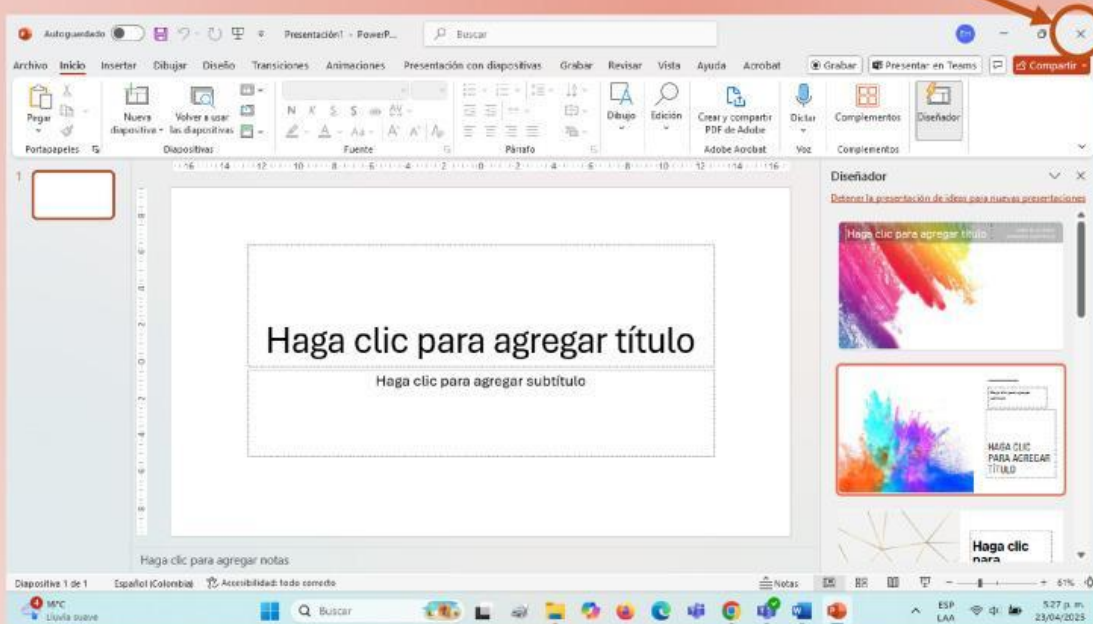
Autoguardado Presentación1 - PowerP... Buscar

Archivo Inicio Insertar Dibujar Diseño Transiciones Animaciones Presentación con dispositivos Grabar Revisar Vista Ayuda Acrobat Grabar Presentar en Teams Compartir

Pegar Nueva diapositiva Volver a usar las diapositivas N K S Dibujo Edición Crear y compartir PDF de Adobe Dictar Complementos Diseñador

Portapapeles Diapositivas Fuente Párrafo Adobe Acrobat Voz Complementos

16 14 12 10 8 6 4 2 0 2 4 6 8 10 12 14 16

1

Haga clic para agregar título

Haga clic para agregar subtítulo

Haga clic para agregar notas

Diseñador

Detener la presentación de ideas para nuevas presentaciones

Haga clic para agregar título

HAGA CLIC PARA AGREGAR TÍTULO

Haga clic para

Diapositiva 1 de 1 Español (Colombia) Accesibilidad: todo correcto Notas 61%

18°C Lluvia suave Buscar ESP LAA 5:27 p. m. 23/04/2023